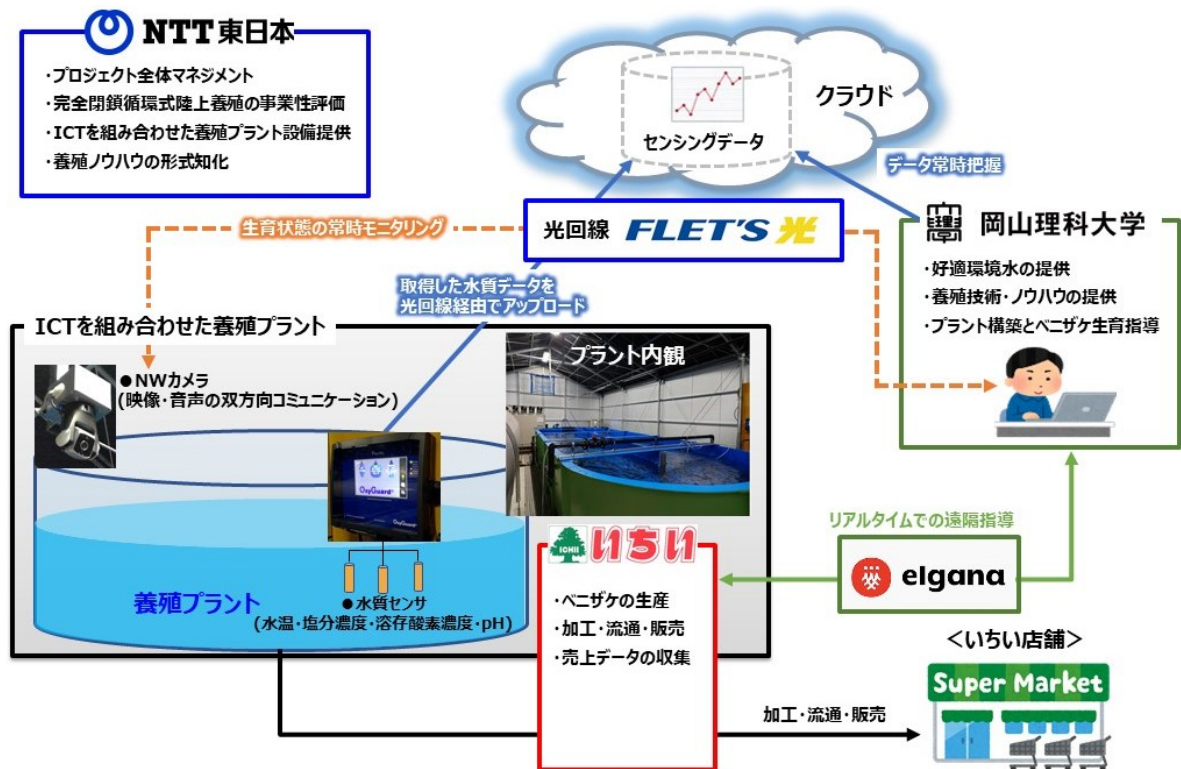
NTT東日本
・プロジェクト全体マネジメント
・完全閉鎖循環式陸上養殖の事業性評価
・ICTを組み合わせた養殖プラント設備提供
・養殖ノウハウの形式知化

センシングデータ
クラウド

データ常時把握

生育状態の常時モニタリング

光回線 FLET'S 光

岡山理科大学
・好適環境水の提供
・養殖技術・ノウハウの提供
・プラント構築とベニザケ生育指導

取得した水質データを光回線経由でアップロード

ICTを組み合わせた養殖プラント

●NWカメラ
(映像・音声の双方向コミュニケーション)

プラント内観

OxyGuard

養殖プラント

●水質センサ
(水温・塩分濃度・溶存酸素濃度・pH)

リアルタイムでの遠隔指導

ICHII いちい
・ベニザケの生産
・加工・流通・販売
・売上データの収集

elgana

<いちい店舗>
Super Market

加工・流通・販売